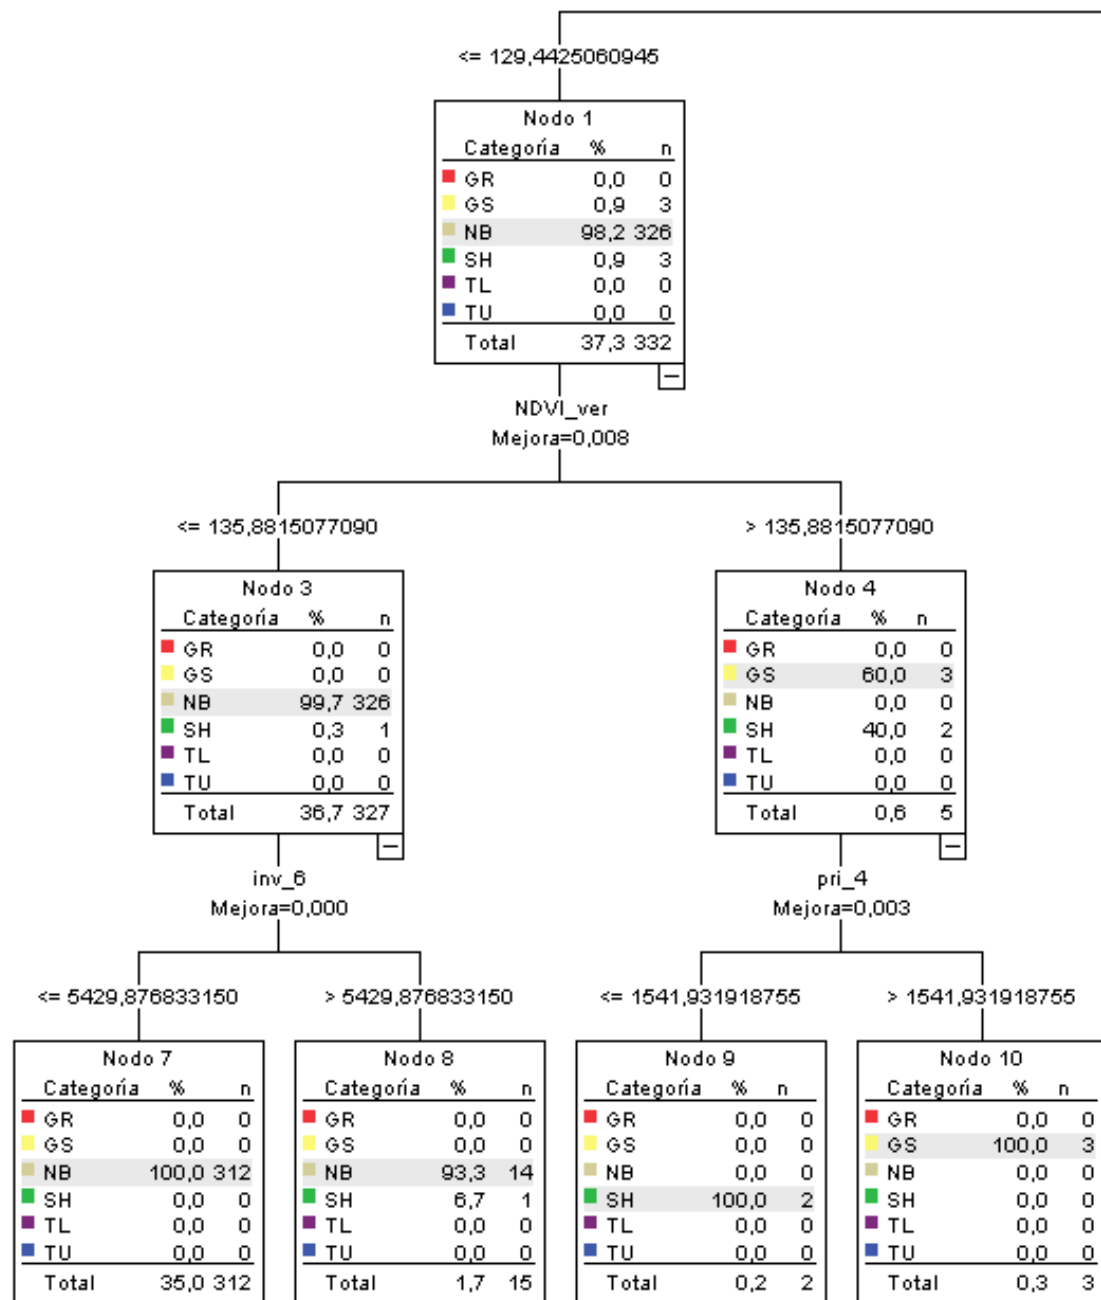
<= 129,4425060945

Nodo 1

| Categoría | % | n |
|---|---|---|
| GR | 0,0 | 0 |
| GS | 0,9 | 3 |
| NB | 98,2 | 326 |
| SH | 0,9 | 3 |
| TL | 0,0 | 0 |
| TU | 0,0 | 0 |
| Total | 37,3 | 332 |

NDVI_ver
Mejora=0,008

<= 135,8815077090

Nodo 3

| Categoría | % | n |
|---|---|---|
| GR | 0,0 | 0 |
| GS | 0,0 | 0 |
| NB | 99,7 | 326 |
| SH | 0,3 | 1 |
| TL | 0,0 | 0 |
| TU | 0,0 | 0 |
| Total | 36,7 | 327 |

inv_6
Mejora=0,000

> 135,8815077090

Nodo 4

| Categoría | % | n |
|---|---|---|
| GR | 0,0 | 0 |
| GS | 60,0 | 3 |
| NB | 0,0 | 0 |
| SH | 40,0 | 2 |
| TL | 0,0 | 0 |
| TU | 0,0 | 0 |
| Total | 0,6 | 5 |

pri_4
Mejora=0,003

<= 5429,876833150

Nodo 7

| Categoría | % | n |
|---|---|---|
| GR | 0,0 | 0 |
| GS | 0,0 | 0 |
| NB | 100,0 | 312 |
| SH | 0,0 | 0 |
| TL | 0,0 | 0 |
| TU | 0,0 | 0 |
| Total | 35,0 | 312 |

> 5429,876833150

Nodo 8

| Categoría | % | n |
|---|---|---|
| GR | 0,0 | 0 |
| GS | 0,0 | 0 |
| NB | 93,3 | 14 |
| SH | 6,7 | 1 |
| TL | 0,0 | 0 |
| TU | 0,0 | 0 |
| Total | 1,7 | 15 |

<= 1541,931918755

Nodo 9

| Categoría | % | n |
|---|---|---|
| GR | 0,0 | 0 |
| GS | 0,0 | 0 |
| NB | 0,0 | 0 |
| SH | 100,0 | 2 |
| TL | 0,0 | 0 |
| TU | 0,0 | 0 |
| Total | 0,2 | 2 |

> 1541,931918755

Nodo 10

| Categoría | % | n |
|---|---|---|
| GR | 0,0 | 0 |
| GS | 100,0 | 3 |
| NB | 0,0 | 0 |
| SH | 0,0 | 0 |
| TL | 0,0 | 0 |
| TU | 0,0 | 0 |
| Total | 0,3 | 3 |